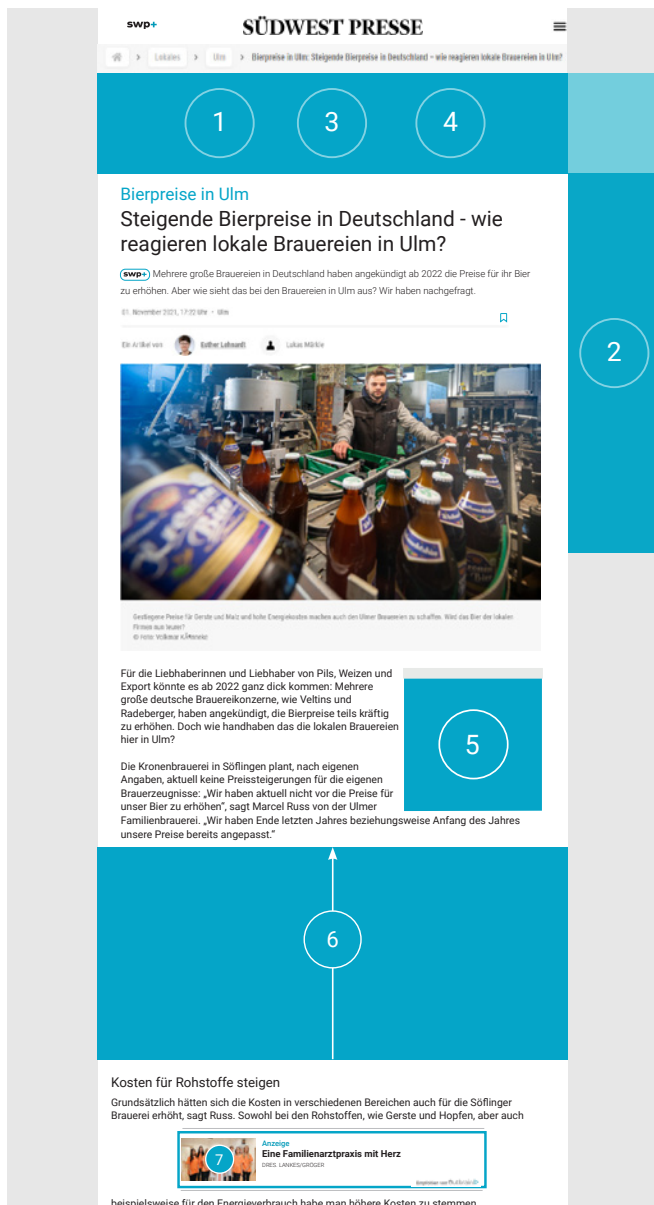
swp+

SÜDWEST PRESSE

Lokales > Ulm > Bierpreise in Ulm: Steigende Bierpreise in Deutschland – wie reagieren lokale Brauereien in Ulm?

1 3 4

2

Bierpreise in Ulm

Steigende Bierpreise in Deutschland - wie reagieren lokale Brauereien in Ulm?

swp+ Mehrere große Brauereien in Deutschland haben angekündigt ab 2022 die Preise für ihr Bier zu erhöhen. Aber wie sieht das bei den Brauereien in Ulm aus? Wir haben nachgefragt.

01. November 2021, 17:22 Uhr • Ulm

Ein Artikel von Esther Lehnardt Lukas Märkle

Gestiegene Preise für Gerste und Malz und hohe Energiekosten machen auch den Ulmer Brauereien zu schaffen. Wird das Bier der lokalen Firmen nun teurer?
© Foto: Volkmar Könneke

Für die Liebhaberinnen und Liebhaber von Pils, Weizen und Export könnte es ab 2022 ganz dick kommen: Mehrere große deutsche Brauereikonzerne, wie Veltins und Radeberger, haben angekündigt, die Bierpreise teils kräftig zu erhöhen. Doch wie handhaben das die lokalen Brauereien hier in Ulm?

5

Die Kronenbrauerei in Söflingen plant, nach eigenen Angaben, aktuell keine Preissteigerungen für die eigenen Brauerzeugnisse: „Wir haben aktuell nicht vor die Preise für unser Bier zu erhöhen", sagt Marcel Russ von der Ulmer Familienbrauerei. „Wir haben Ende letzten Jahres beziehungsweise Anfang des Jahres unsere Preise bereits angepasst."

6

Kosten für Rohstoffe steigen

Grundsätzlich hätten sich die Kosten in verschiedenen Bereichen auch für die Söflinger Brauerei erhöht, sagt Russ. Sowohl bei den Rohstoffen, wie Gerste und Hopfen, aber auch

Anzeige
7
Eine Familienarztpraxis mit Herz
DRES. LANKES/GRÖGER

beispielsweise für den Energieverbrauch habe man höhere Kosten zu stemmen.